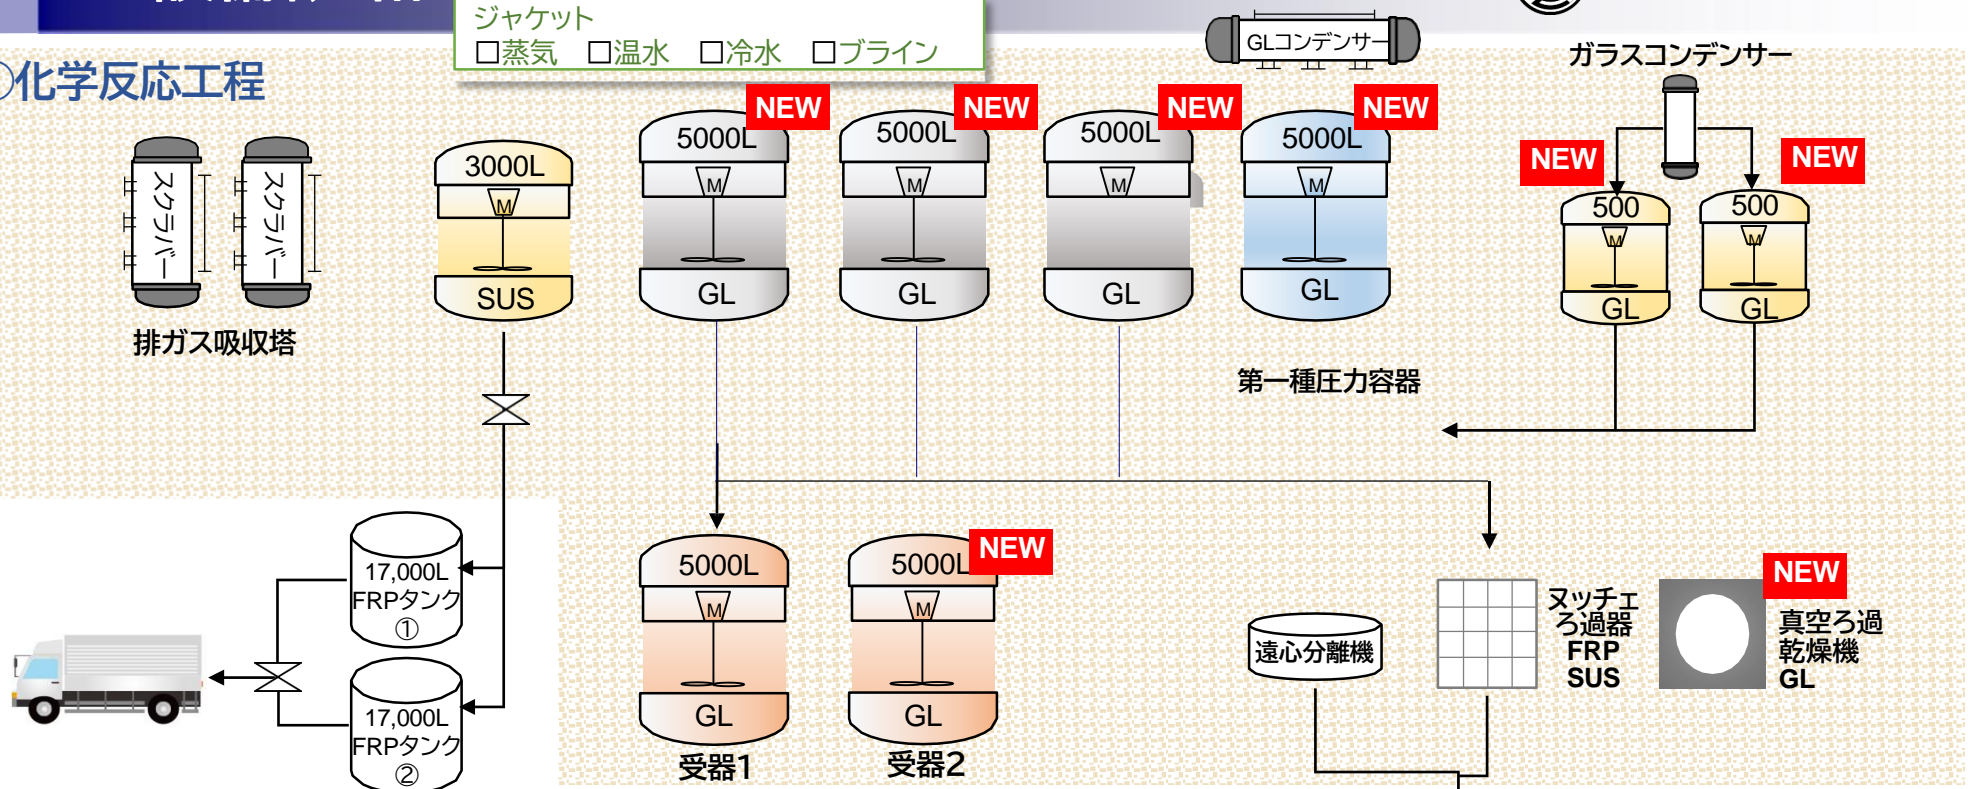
ジャケット
□蒸気　□温水　□冷水　□ブライン

GLコンデンサー

ガラスコンデンサー

化学反応工程

スクラバー　スクラバー

排ガス吸収塔

3000L
M
SUS

NEW
5000L
M
GL

NEW
5000L
M
GL

NEW
5000L
M
GL

NEW
5000L
M
GL

NEW
500
M
GL

NEW
500
M
GL

第一種圧力容器

17,000L
FRPタンク
①

17,000L
FRPタンク
②

5000L
M
GL
受器1

NEW
5000L
M
GL
受器2

遠心分離機

ヌッチェ
ろ過器
FRP
SUS

NEW
真空ろ過
乾燥機
GL